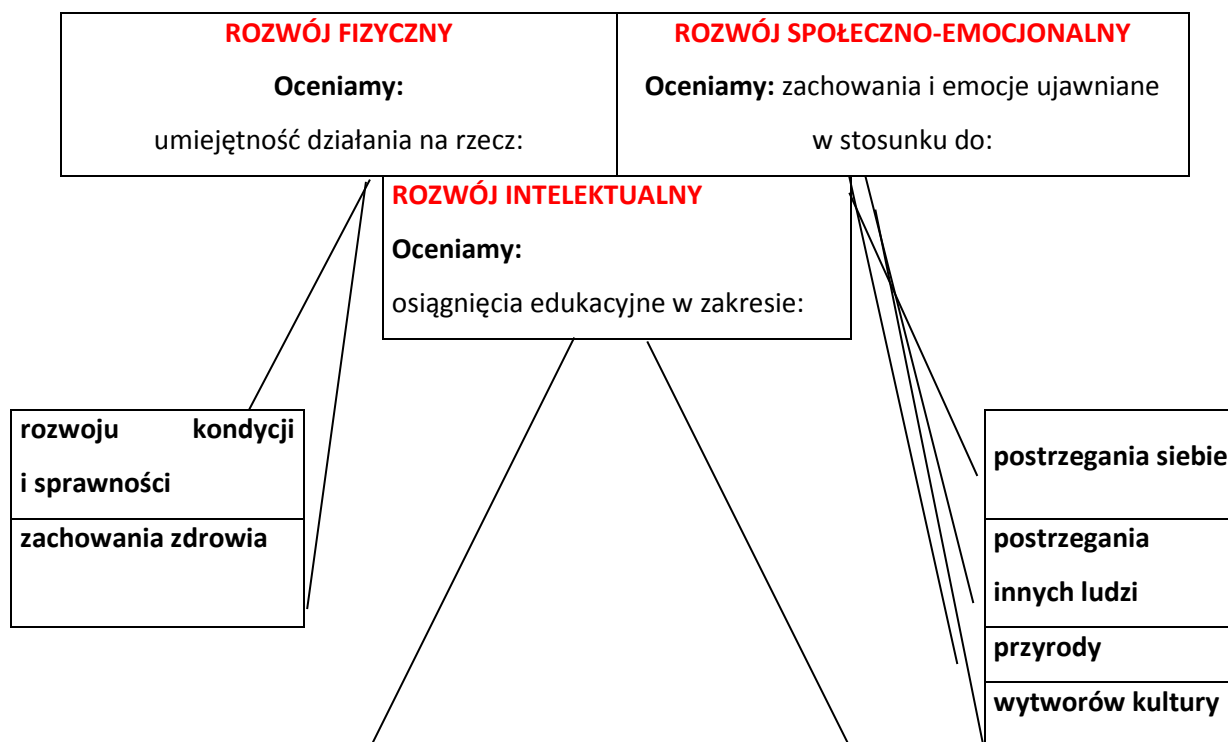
ROZWÓJ FIZYCZNY

Oceniamy:

umiejętność działania na rzecz:

ROZWÓJ SPOŁECZNO-EMOCJONALNY

Oceniamy: zachowania i emocje ujawniane w stosunku do:

ROZWÓJ INTELEKTUALNY

Oceniamy:

osiągnięcia edukacyjne w zakresie:

rozwoju kondycji i sprawności

zachowania zdrowia

postrzegania siebie

postrzegania innych ludzi

przyrody

wytworów kultury